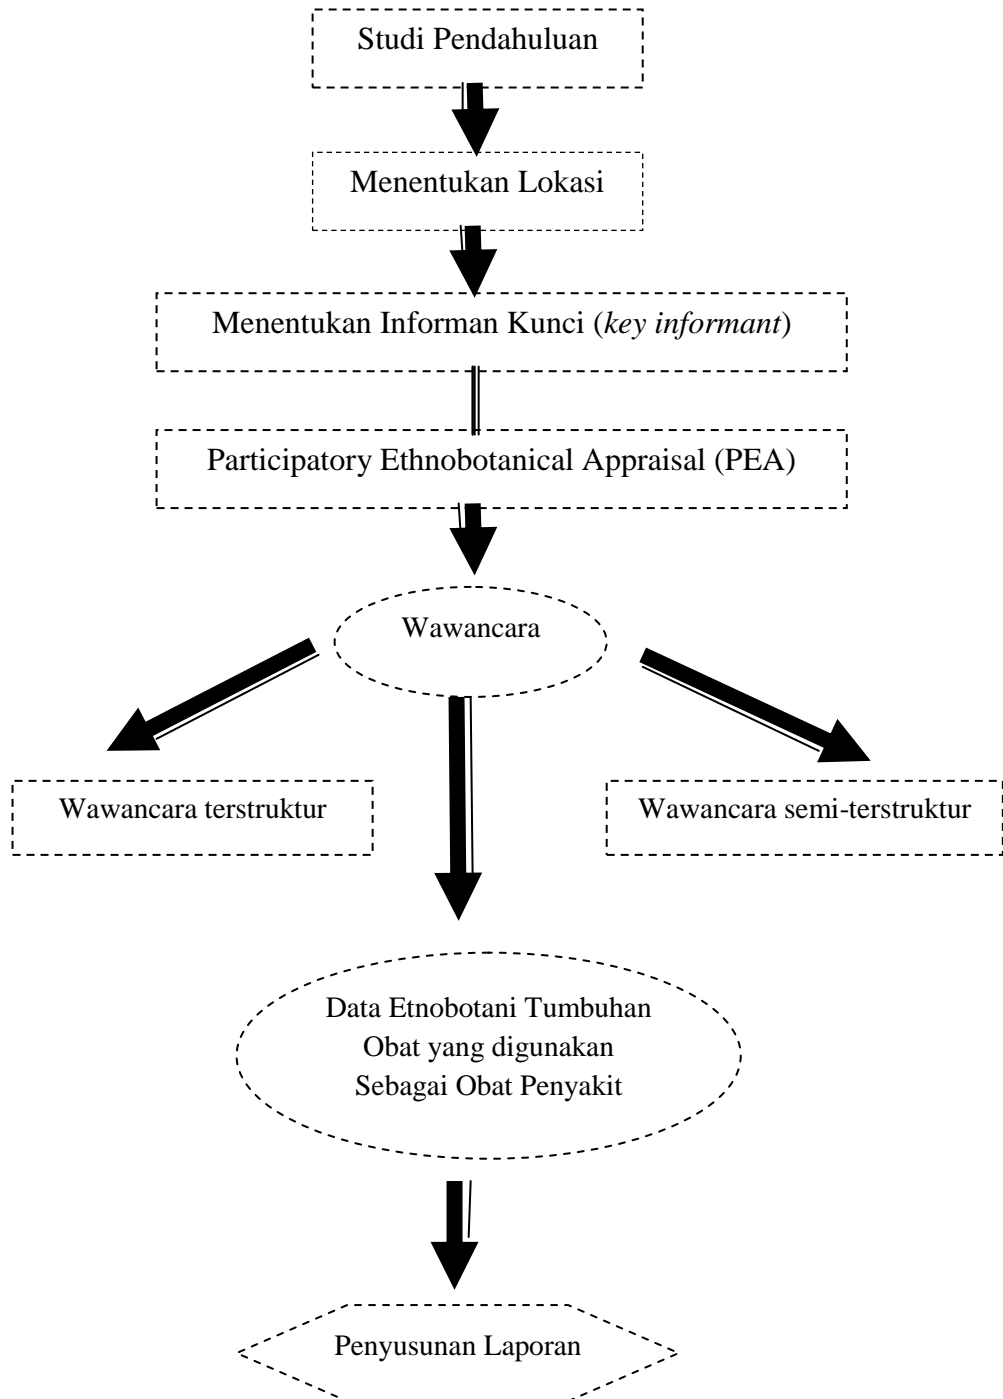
Studi Pendahuluan

Menentukan Lokasi

Menentukan Informan Kunci (*key informant*)

Participatory Ethnobotanical Appraisal (PEA)

Wawancara

Wawancara terstruktur

Wawancara semi-terstruktur

Data Etnobotani Tumbuhan Obat yang digunakan Sebagai Obat Penyakit

Penyusunan Laporan